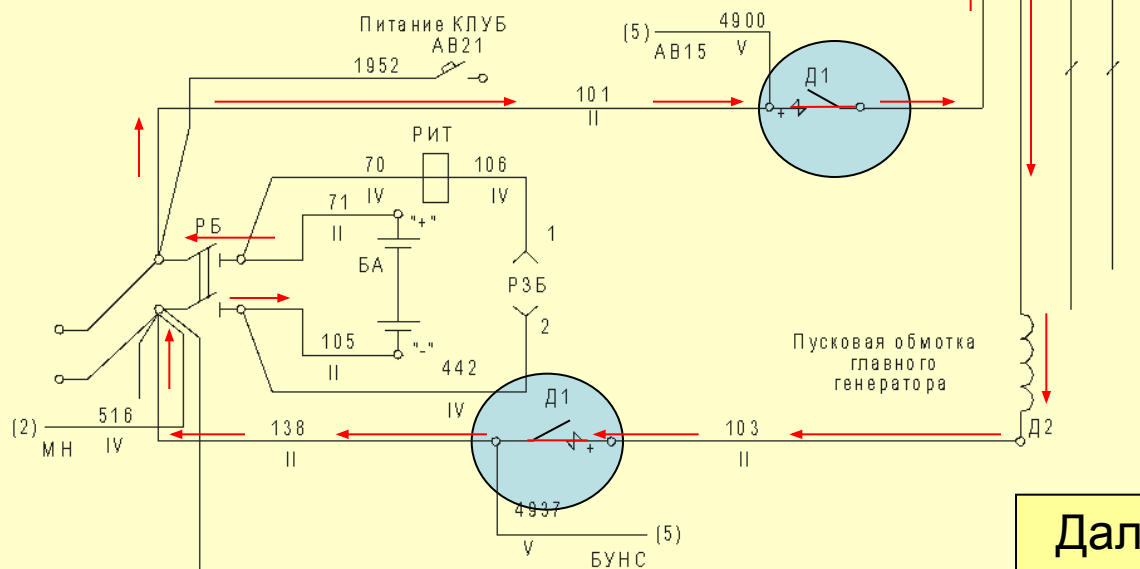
Питание КЛУБ
АВ21
1952
(5)
АВ15
4900
V
Д1
+
101
II
РИТ
70
106
IV
IV
71
"+"
II
РБ
1
БА
РЗБ
2
105
"-"
II
442
IV
Пусковая обмотка главного генератора
Д1
(2)
516
МН
IV
138
II
+
103
II
Д2
4937
(5)
V
БУНС
Дал